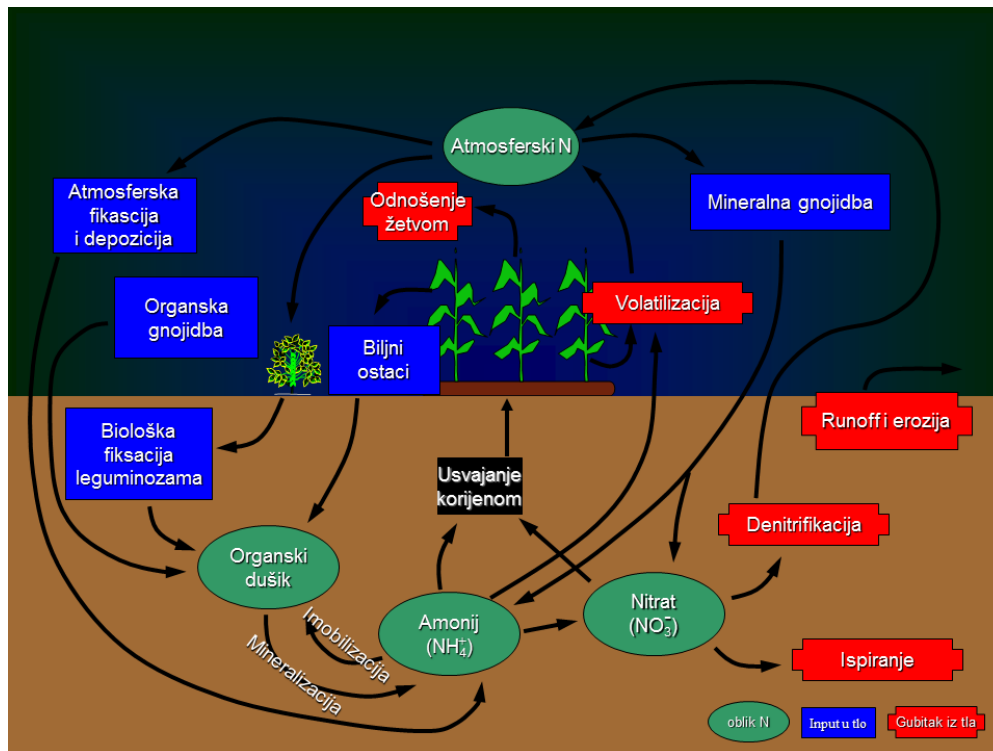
Atmosferski N

Atmosferska fikascija i depozicija

Odnošenje žetvom

Mineralna gnojidba

Organska gnojidba

Biljni ostaci

Volatilizacija

Runoff i erozija

Biološka fiksacija leguminozama

Usvajanje korijenom

Denitrifikacija

Organski dušik

Imobilizacija

Mineralizacija

Amonij ($NH_4^+$)

Nitrat ($NO_3^-$)

Ispiranje

oblik N

Input u tlo

Gubitak iz tla